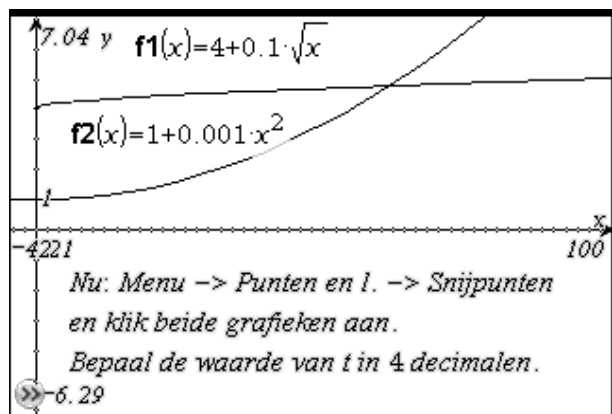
7.04 y $\mathbf{f1}(x)=4+0.1\cdot\sqrt{x}$

$\mathbf{f2}(x)=1+0.001\cdot x^2$

1

x

-4221

100

Nu: Menu -> Punten en l. -> Snijpunten en klik beide grafieken aan.

Bepaal de waarde van t in 4 decimalen.

-6.29